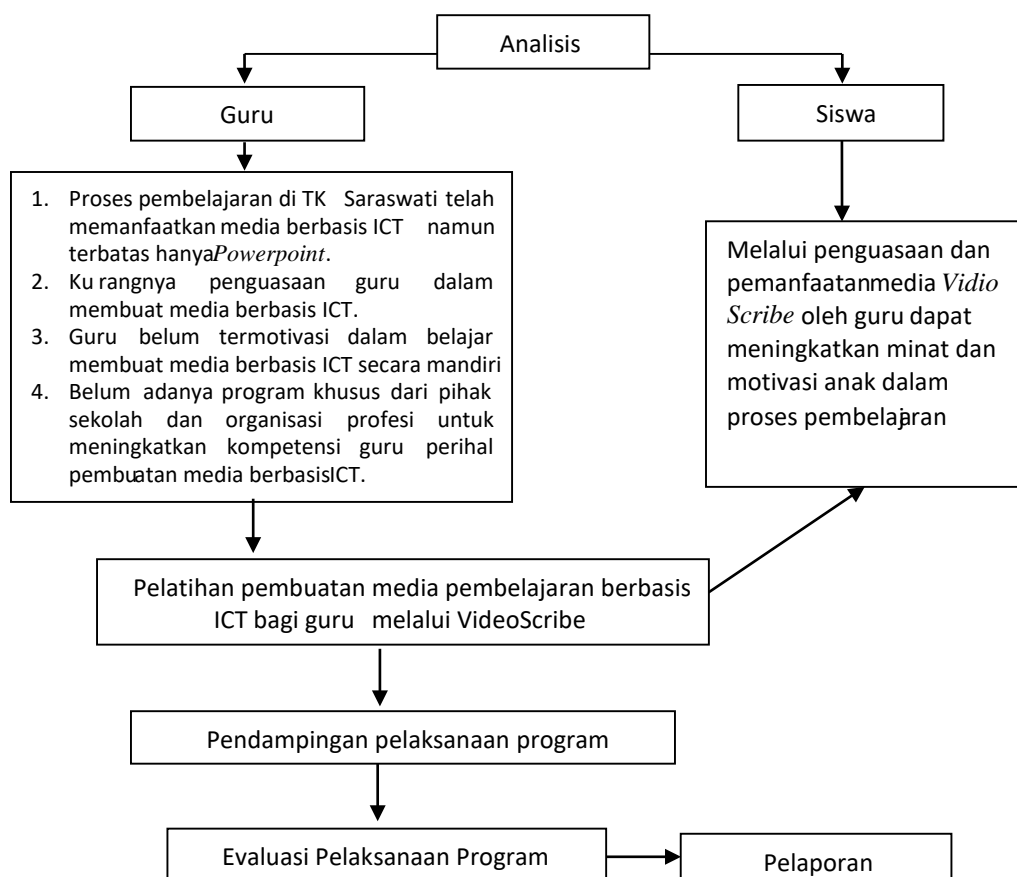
Analisis

Guru

Siswa

1. Proses pembelajaran di TK Saraswati telah memanfaatkan media berbasis ICT namun terbatas hanya *Powerpoint*.
2. Kurangnya penguasaan guru dalam membuat media berbasis ICT.
3. Guru belum termotivasi dalam belajar membuat media berbasis ICT secara mandiri
4. Belum adanya program khusus dari pihak sekolah dan organisasi profesi untuk meningkatkan kompetensi guru perihal pembuatan media berbasisICT.

Melalui penguasaan dan pemanfaatanmedia *Vidio Scribe* oleh guru dapat meningkatkan minat dan motivasi anak dalam proses pembelajaran

Pelatihan pembuatan media pembelajaran berbasis ICT bagi guru melalui VideoScribe

Pendampingan pelaksanaan program

Evaluasi Pelaksanaan Program

Pelaporan